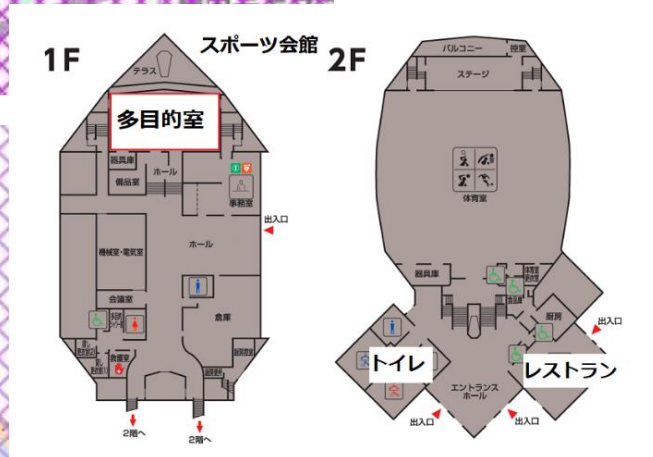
1F

スポーツ会館

2F

テラス

多目的室

器具庫

備品室

ホール

事務室

出入口

機械室・電気室

ホール

会議室

倉庫

救護室

2階へ

2階へ

バルコニー

控室

ステージ

体育室

器具庫

厨房

出入口

トイレ

レストラン

エントランスホール

出入口

出入口